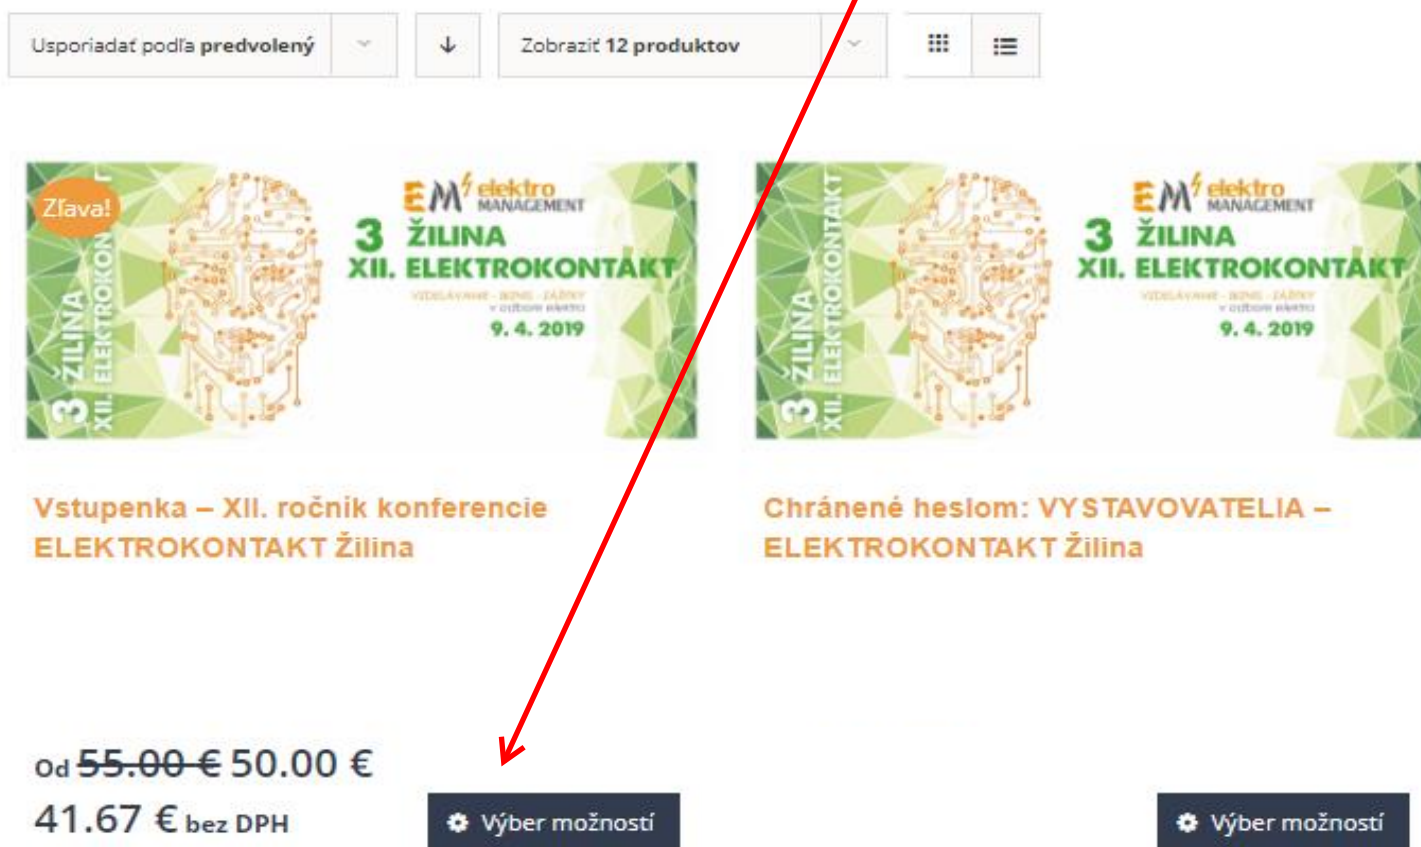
Usporiadať podľa **predvolený**

Zobraziť **12 produktov**

Zľava!

3 ŽILINA XII. ELEKTROKONTAKT

EM elektro MANAGEMENT

3 ŽILINA XII. ELEKTROKONTAKT

VZDELÁVANIE - BIZNIS - ZÁŽITKY v odbore elektro

9. 4. 2019

Vstupenka – XII. ročník konferencie ELEKTROKONTAKT Žilina

Od ~~55.00 €~~ 50.00 €
41.67 € bez DPH

Výber možností

3 ŽILINA XII. ELEKTROKONTAKT

EM elektro MANAGEMENT

3 ŽILINA XII. ELEKTROKONTAKT

VZDELÁVANIE - BIZNIS - ZÁŽITKY v odbore elektro

9. 4. 2019

Chránené heslom: VYSTAVOVATELIA – ELEKTROKONTAKT Žilina

Výber možností